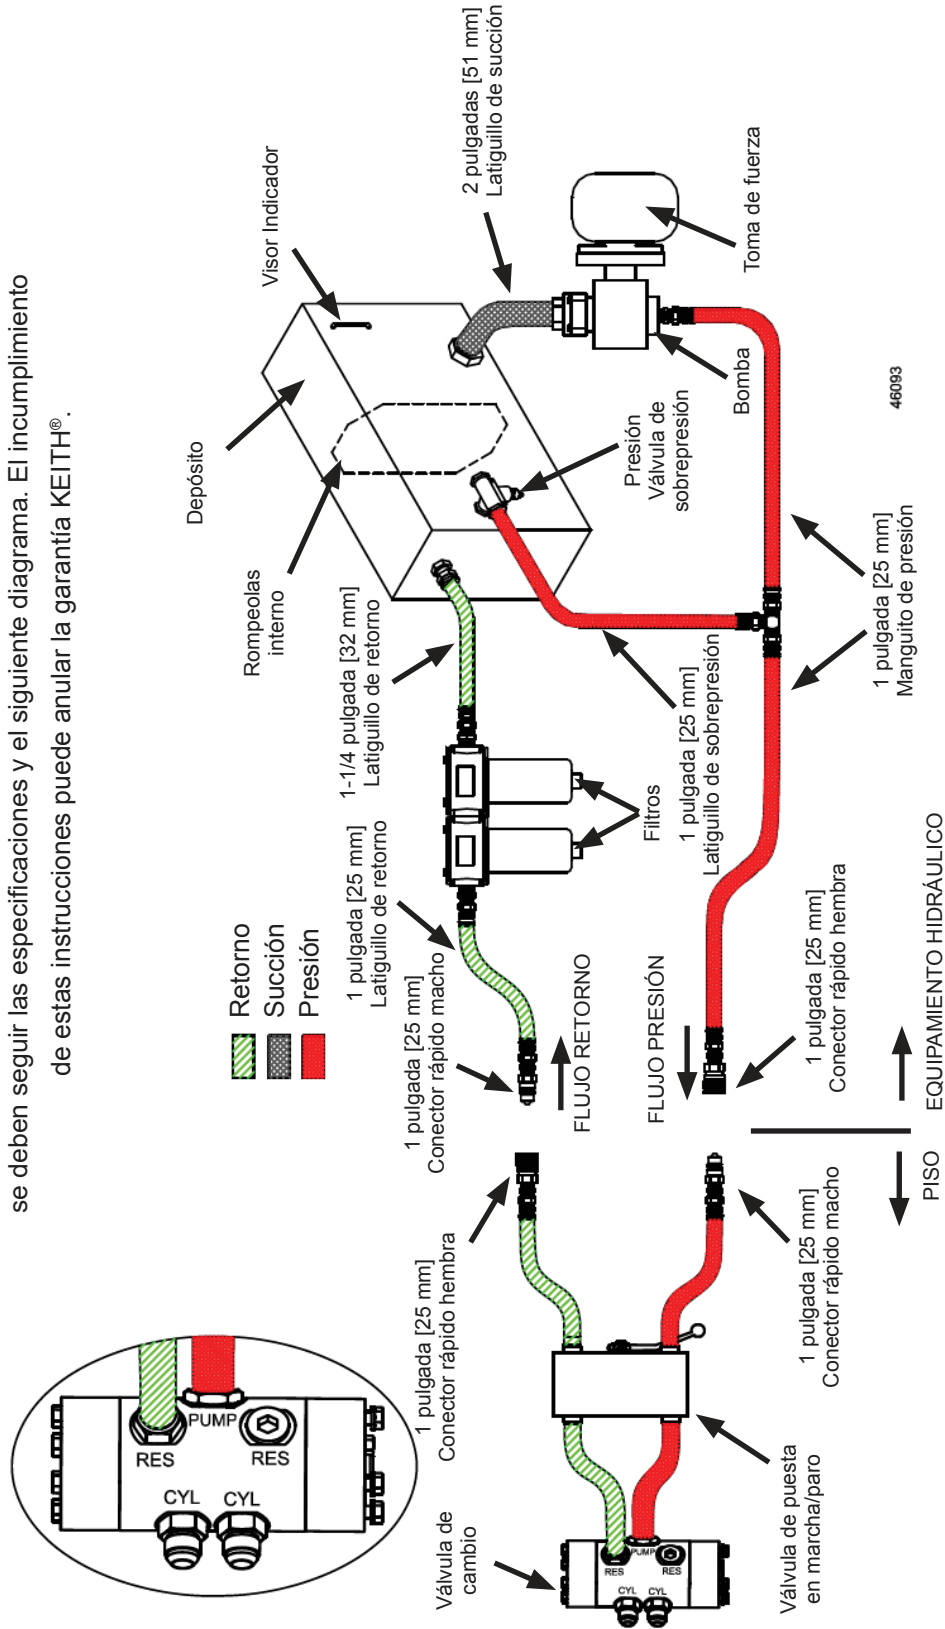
se deben seguir las especificaciones y el siguiente diagrama. El incumplimiento de estas instrucciones puede anular la garantía KEITH®.

Visor Indicador

2 pulgadas [51 mm] Latiguillo de succión

Toma de fuerza

Depósito

Rompeolas interno

Presión Válvula de sobrepresión

Bomba

46093

1-1/4 pulgada [32 mm] Latiguillo de retorno

Filtros

1 pulgada [25 mm] Latiguillo de sobrepresión

1 pulgada [25 mm] Manguito de presión

Retorno
Succión
Presión

1 pulgada [25 mm] Latiguillo de retorno

1 pulgada [25 mm] Conector rápido macho

FLUJO RETORNO

FLUJO PRESIÓN

1 pulgada [25 mm] Conector rápido hembra

EQUIPAMIENTO HIDRÁULICO

PISO

1 pulgada [25 mm] Conector rápido hembra

1 pulgada [25 mm] Conector rápido macho

PUMP
RES
RES
CYL
CYL

Válvula de cambio

Válvula de puesta en marcha/paro

PUMP
RES
RES
CYL
CYL